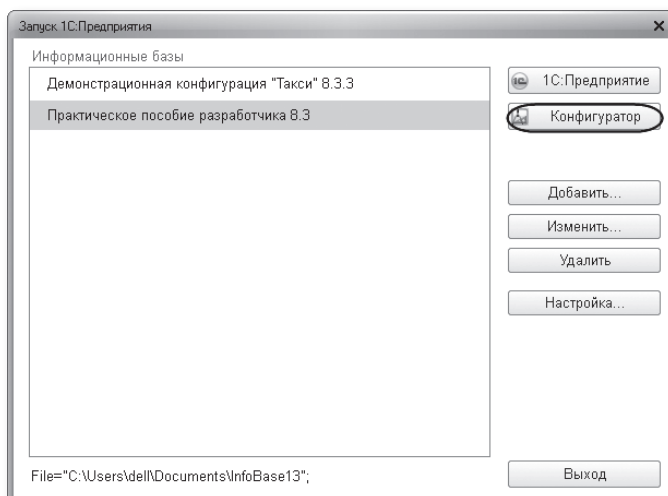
Запуск 1С:Предприятия

Информационные базы

Демонстрационная конфигурация "Такси" 8.3.3

Практическое пособие разработчика 8.3

1С:Предприятие

Конфигуратор

Добавить...

Изменить...

Удалить

Настройка...

File="C:\Users\dell\Documents\InfoBase13";

Выход